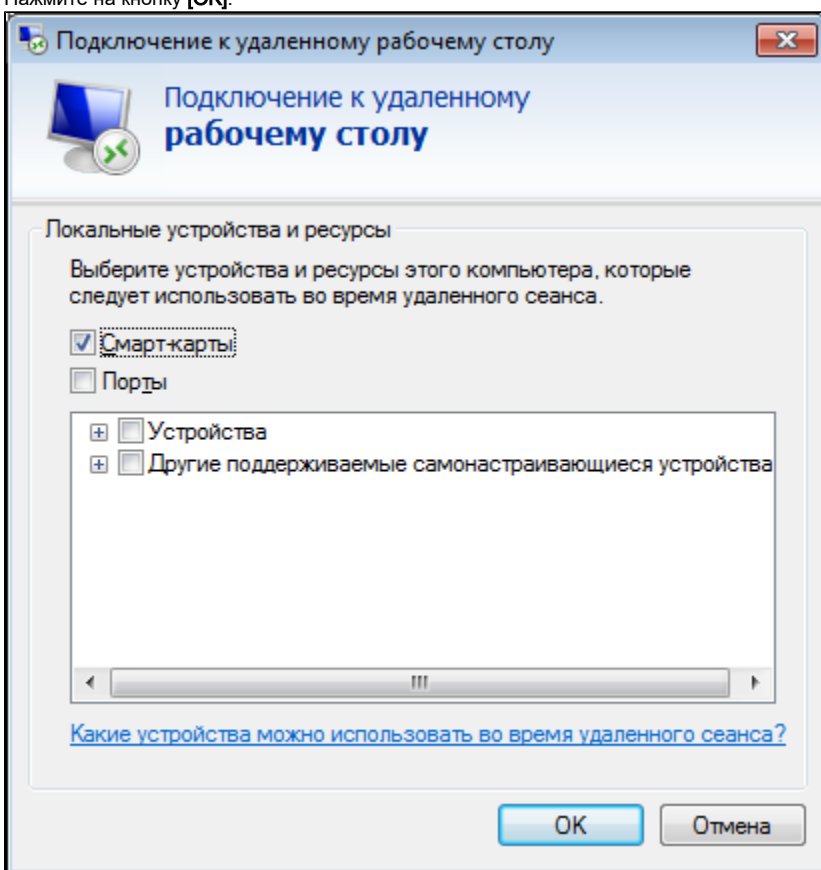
Нажмите на кнопку [OK].

Подключение к удаленному рабочему столу

Подключение к удаленному рабочему столу

Локальные устройства и ресурсы

Выберите устройства и ресурсы этого компьютера, которые следует использовать во время удаленного сеанса.

Смарт-карты

Порты

Устройства

Другие поддерживаемые самонастраивающиеся устройства

Какие устройства можно использовать во время удаленного сеанса?

OK

Отмена